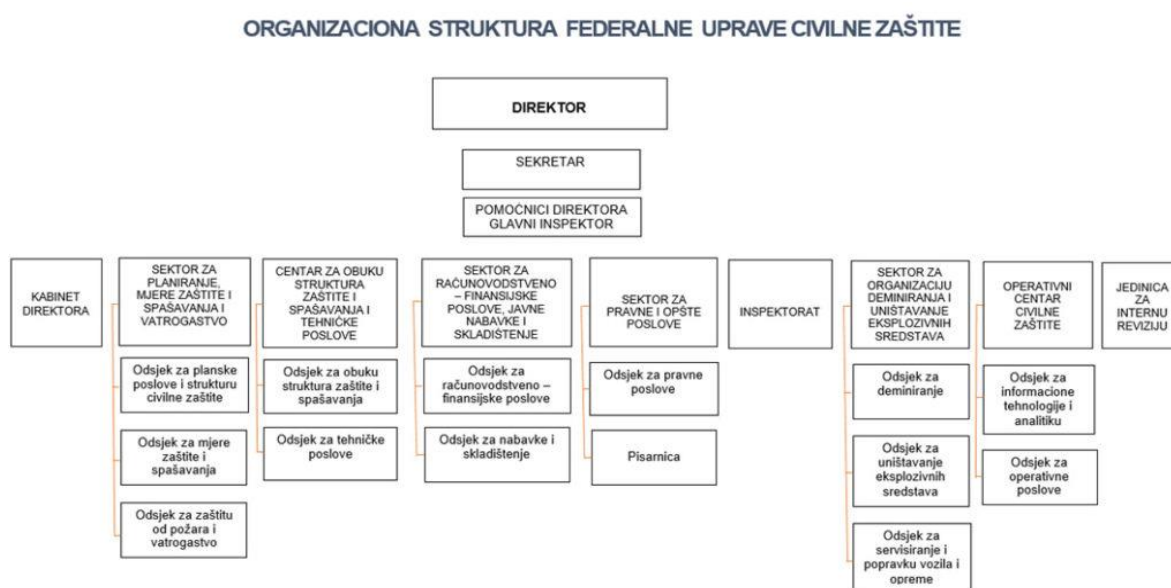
ORGANIZACIONA STRUKTURA FEDERALNE UPRAVE CIVILNE ZAŠTITE

DIREKTOR

SEKRETAR

POMOĆNICI DIREKTORA
GLAVNI INSPEKTOR

KABINET DIREKTORA

SEKTOR ZA PLANIRANJE, MJERE ZAŠTITE I SPAŠAVANJA I VATROGASTVO

Odsjek za planske poslove i strukturu civilne zaštite

Odsjek za mjere zaštite i spašavanja

Odsjek za zaštitu od požara i vatrogastvo

CENTAR ZA OBUKU STRUKTURA ZAŠTITE I SPAŠAVANJA I TEHNIČKE POSLOVE

Odsjek za obuku struktura zaštite i spašavanja

Odsjek za tehničke poslove

SEKTOR ZA RAČUNOVODSTVENO – FINANSIJSKE POSLOVE, JAVNE NABAVKE I SKLADIŠTENJE

Odsjek za računovodstveno – finansijske poslove

Odsjek za nabavke i skladištenje

SEKTOR ZA PRAVNE I OPŠTE POSLOVE

Odsjek za pravne poslove

Pisarnica

INSPEKTORAT

SEKTOR ZA ORGANIZACIJU DEMINIRANJA I UNIŠTAVANJE EKSPLOZIVNIH SREDSTAVA

Odsjek za deminiranje

Odsjek za uništavanje eksplozivnih sredstava

Odsjek za servisiranje i popravku vozila i opreme

OPERATIVNI CENTAR CIVILNE ZAŠTITE

Odsjek za informacione tehnologije i analitiku

Odsjek za operativne poslove

JEDINICA ZA INTERNU REVIZIJU